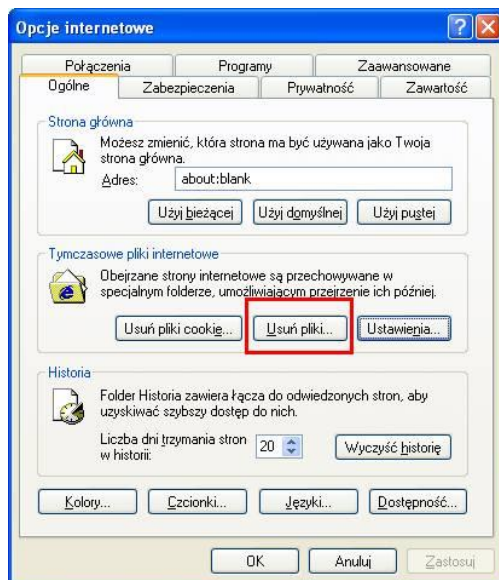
Opcje internetowe

Połączenia
Programy
Zaawansowane
Ogólne
Zabezpieczenia
Prywatność
Zawartość

Strona główna

Możesz zmienić, która strona ma być używana jako Twoja strona główna.

Adres: about:blank

Użyj bieżącej
Użyj domyślnej
Użyj pustej

Tymczasowe pliki internetowe

Obejrzane strony internetowe są przechowywane w specjalnym folderze, umożliwiającym przejrzenie ich później.

Usuń pliki cookie...
Usuń pliki...
Ustawienia...

Historia

Folder Historia zawiera łącza do odwiedzonych stron, aby uzyskiwać szybszy dostęp do nich.

Liczba dni trzymania stron w historii: 20

Wyczyść historię

Kolory...
Czcionki...
Języki...
Dostępność...

OK
Anuluj
Zastosuj